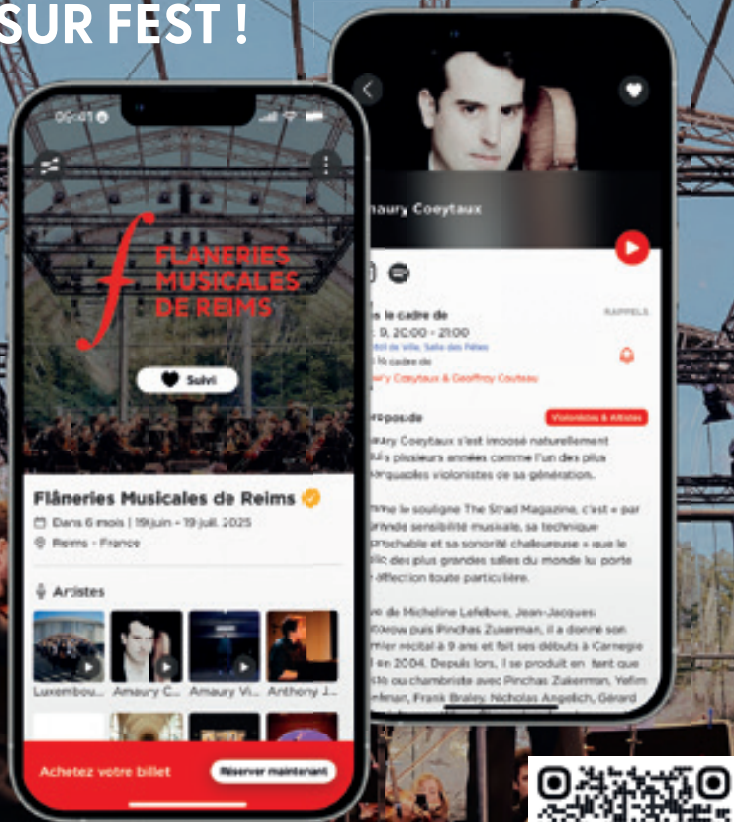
SUR FEST !

09:41

FLÂNERIES MUSICALES DE REIMS

Suivi

Flâneries Musicales de Reims

Dans 6 mois | 19 juin - 19 juil. 2025

Reims - France

Artistes

Luxembou... Amaury C... Amaury Vi... Anthony J...

Achetez votre billet

Réserver maintenant

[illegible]aury Coeytaux

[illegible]s le cadre de

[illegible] 9, 20:00 - 21:00

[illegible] de Ville, Salle des Fêtes

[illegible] le cadre de

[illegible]ry Coeytaux & Geoffroy Couteau

RAPPELS

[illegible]opos de

Violonistes & Artistes

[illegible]ary Coeytaux s'est imposé naturellement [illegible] plusieurs années comme l'un des plus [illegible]arquables violonistes de sa génération.

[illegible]me le souligne The Strad Magazine, c'est « par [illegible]ande sensibilité musicale, sa technique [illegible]prochable et sa sonorité chaleureuse » que le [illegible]lic des plus grandes salles du monde lui porte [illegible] affection toute particulière.

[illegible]ve de Micheline Lefebvre, Jean-Jacques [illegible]orow puis Pinchas Zukerman, il a donné son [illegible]mier récital à 9 ans et fait ses débuts à Carnegie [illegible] en 2004. Depuis lors, il se produit en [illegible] que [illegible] ou chambriste avec Pinchas Zukerman, Yefim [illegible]nfman, Frank Braley, Nicholas Angelich, Gérard